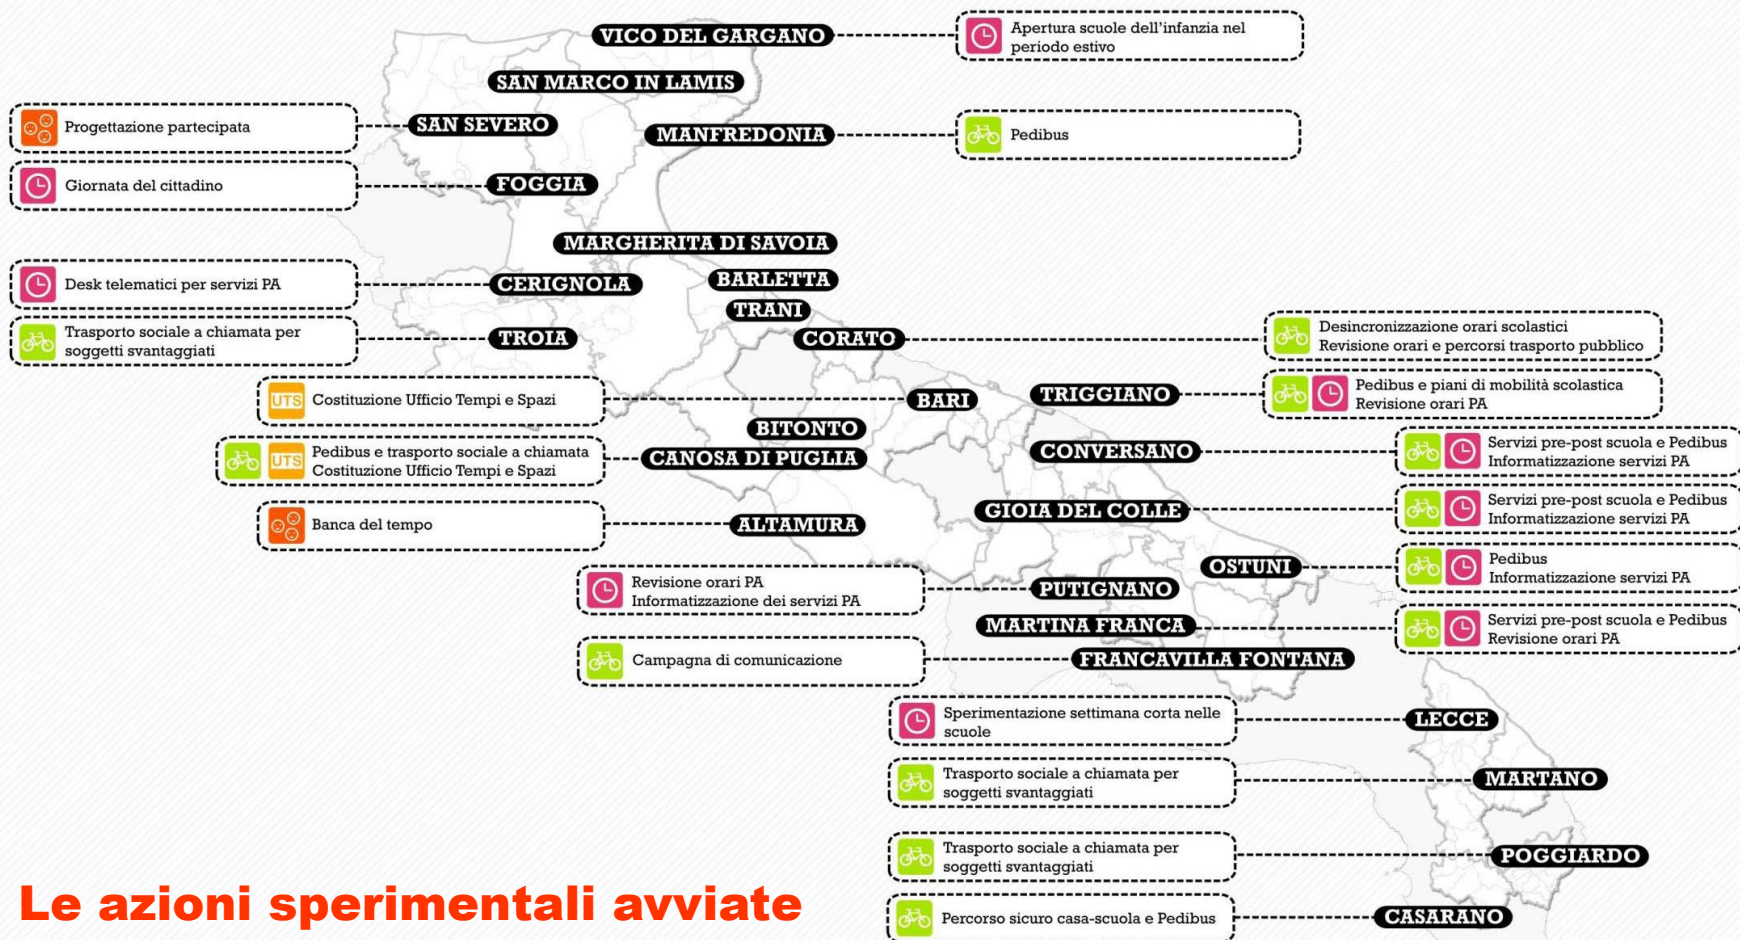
VICO DEL GARGANO
Apertura scuole dell'infanzia nel periodo estivo

SAN MARCO IN LAMIS

Progettazione partecipata
SAN SEVERO

MANFREDONIA
Pedibus

Giornata del cittadino
FOGGIA

MARGHERITA DI SAVOIA

Desk telematici per servizi PA
CERIGNOLA

BARLETTA

TRANI

Trasporto sociale a chiamata per soggetti svantaggiati
TROIA

CORATO
Desincronizzazione orari scolastici
Revisione orari e percorsi trasporto pubblico

UTS Costituzione Ufficio Tempi e Spazi
BARI

TRIGGIANO
Pedibus e piani di mobilità scolastica
Revisione orari PA

BITONTO

UTS Pedibus e trasporto sociale a chiamata
Costituzione Ufficio Tempi e Spazi
CANOSA DI PUGLIA

CONVERSANO
Servizi pre-post scuola e Pedibus
Informatizzazione servizi PA

Banca del tempo
ALTAMURA

GIOIA DEL COLLE
Servizi pre-post scuola e Pedibus
Informatizzazione servizi PA

OSTUNI
Pedibus
Informatizzazione servizi PA

Revisione orari PA
Informatizzazione dei servizi PA
PUTIGNANO

MARTINA FRANCA
Servizi pre-post scuola e Pedibus
Revisione orari PA

Campagna di comunicazione
FRANCAVILLA FONTANA

Sperimentazione settimana corta nelle scuole
LECCE

Trasporto sociale a chiamata per soggetti svantaggiati
MARTANO

Trasporto sociale a chiamata per soggetti svantaggiati
POGGIARDO

Le azioni sperimentali avviate

Percorso sicuro casa-scuola e Pedibus
CASARANO